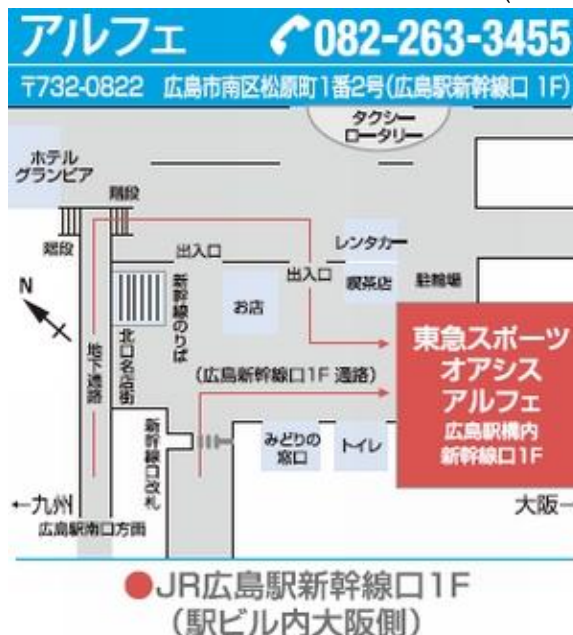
アルフェ ✆082-263-3455

〒732-0822 広島市南区松原町1番2号(広島駅新幹線口 1F)

タクシーロータリー

ホテルグランビア

階段

階段

出入口

レンタカー

出入口

喫茶店

駐輪場

N

新幹線のりば

お店

北口名店街

地下通路

(広島新幹線口1F 通路)

東急スポーツオアシスアルフェ

広島駅構内新幹線口1F

新幹線口改札

みどりの窓口

トイレ

←九州

広島駅南口方面

大阪→

●JR広島駅新幹線口1F
(駅ビル内大阪側)